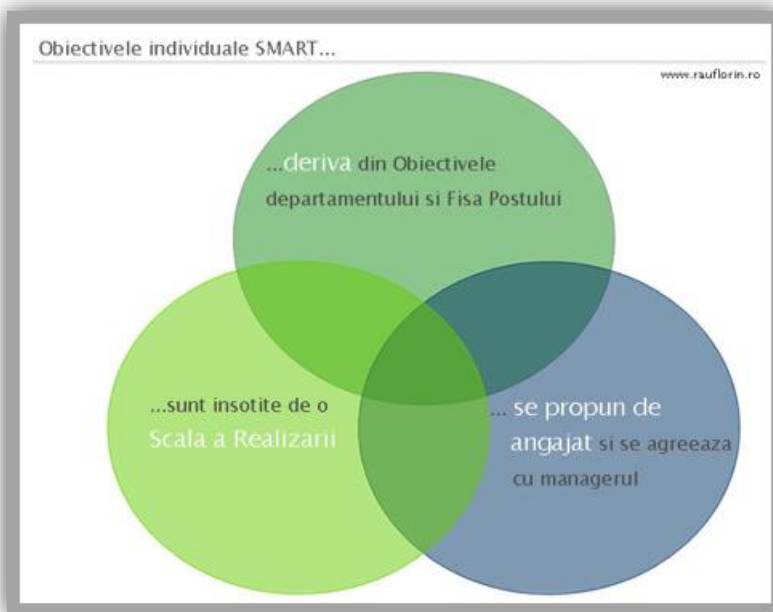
Obiectivele individuale SMART...

www.rauflorin.ro

...deriva din Obiectivele departamentului si Fisa Postului

...sunt insotite de o Scala a Realizarii

... se propun de angajat si se agreeaza cu managerul